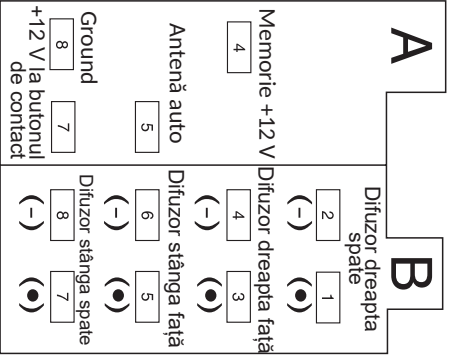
A

Memorie +12 V
4

Antenă auto
5

Ground
8

+12 V la butonul de contact
7

B

Difuzor dreapta spate
2 (–)
1 (●)

Difuzor dreapta față
4 (–)
3 (●)

Difuzor stânga față
6 (–)
5 (●)

Difuzor stânga spate
8 (–)
7 (●)